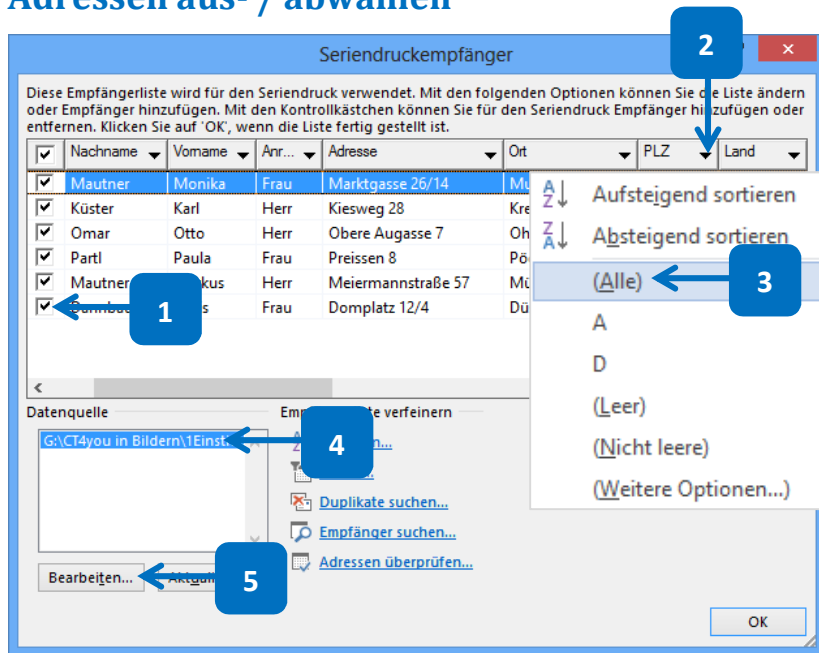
Adressen aus- / abwählen

Seriendruckempfänger

Diese Empfängerliste wird für den Seriendruck verwendet. Mit den folgenden Optionen können Sie die Liste ändern oder Empfänger hinzufügen. Mit den Kontrollkästchen können Sie für den Seriendruck Empfänger hinzufügen oder entfernen. Klicken Sie auf 'OK', wenn die Liste fertig gestellt ist.

| | Nachname | Vorname | Anr... | Adresse | Ort | PLZ | Land |
|---|---|---|---|---|---|---|---|
| ✓ | Mautner | Monika | Frau | Marktgasse 26/14 | Mu | | |
| ✓ | Küster | Karl | Herr | Kiesweg 28 | Kre | | |
| ✓ | Omar | Otto | Herr | Obere Augasse 7 | Oh | | |
| ✓ | Partl | Paula | Frau | Preissen 8 | Pö | | |
| ✓ | Mautner | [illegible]kus | Herr | Meiermannstraße 57 | Mü | | |
| ✓ | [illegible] | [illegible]s | Frau | Domplatz 12/4 | Dü | | |

Aufsteigend sortieren
Absteigend sortieren
(Alle)
A
D
(Leer)
(Nicht leere)
(Weitere Optionen...)

Datenquelle
G:\CT4you in Bildern\1Einst

Emp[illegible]te verfeinern
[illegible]n...
Duplikate suchen...
Empfänger suchen...
Adressen überprüfen...

Bearbeiten...
Aktu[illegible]

OK

1
2
3
4
5